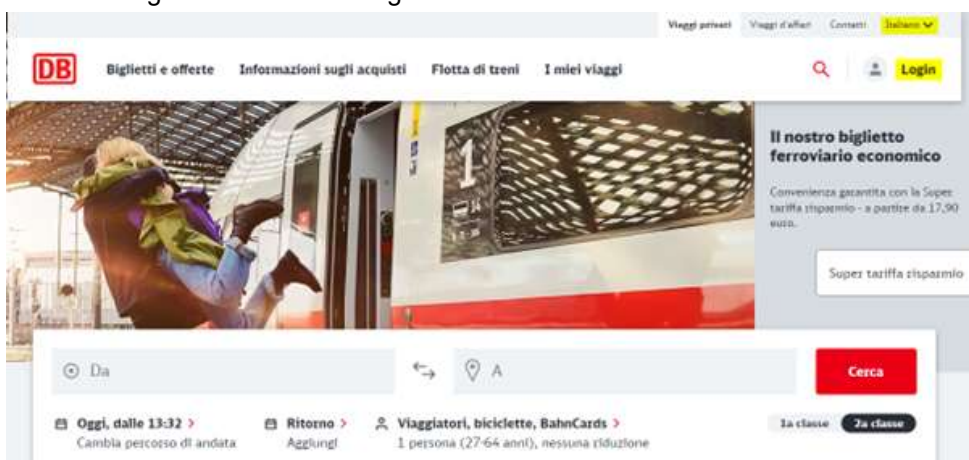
Viaggi privati Viaggi d'affari Contatti Italiano

DB Biglietti e offerte Informazioni sugli acquisti Flotta di treni I miei viaggi Login

1

Il nostro biglietto ferroviario economico

Convenienza garantita con la Super tariffa risparmio - a partire da 17,90 euro.

Super tariffa risparmio

Da

A

Cerca

Oggi, dalle 13:32 >
Cambia percorso di andata

Ritorno >
Aggiungi

Viaggiatori, biciclette, BahnCards >
1 persona (27-64 anni), nessuna riduzione

1a classe 2a classe